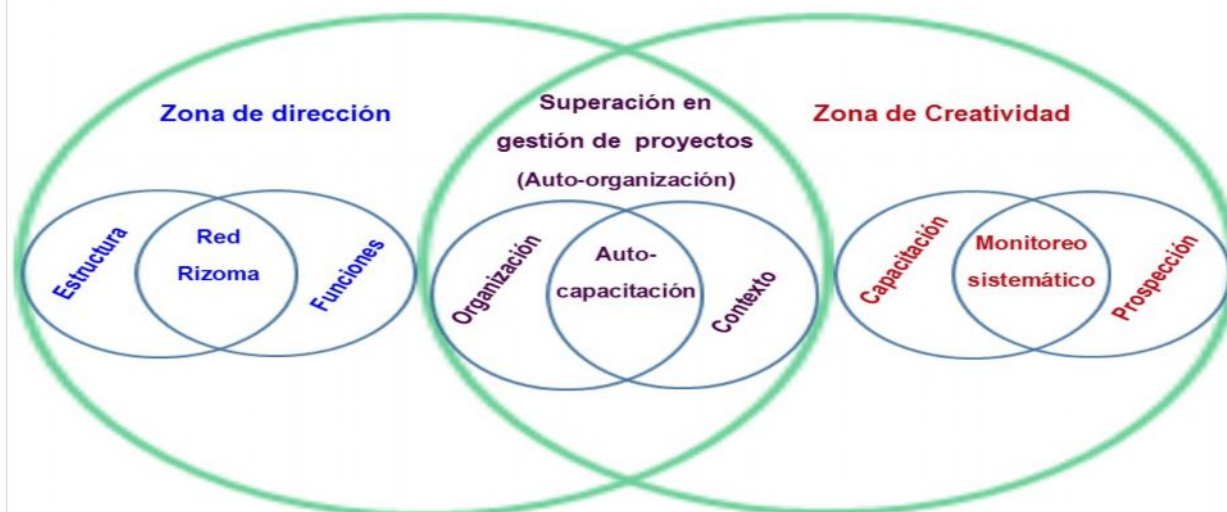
Zona de dirección

Superación en gestión de proyectos (Auto-organización)

Zona de Creatividad

Estructura

Red Rizoma

Funciones

Organización

Auto-capacitación

Contexto

Capacitación

Monitoreo sistemático

Prospección